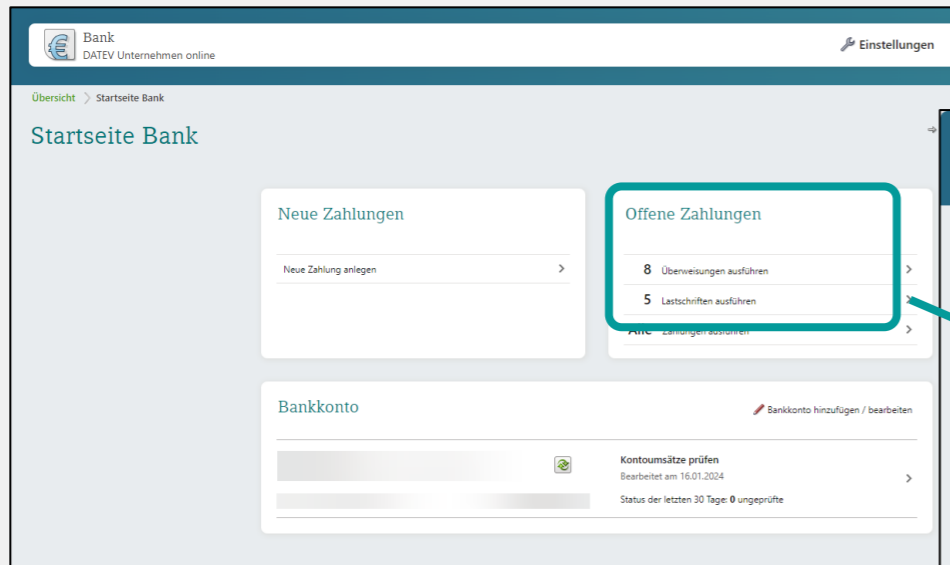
Bank
DATEV Unternehmen online

Einstellungen

Übersicht > Startseite Bank

Startseite Bank

Neue Zahlungen

Neue Zahlung anlegen

Offene Zahlungen

8 Überweisungen ausführen

5 Lastschriften ausführen

Alle Zahlungen ausführen

Bankkonto

Bankkonto hinzufügen / bearbeiten

Kontoumsätze prüfen
Bearbeitet am 16.01.2024

Status der letzten 30 Tage: 0 ungeprüfte